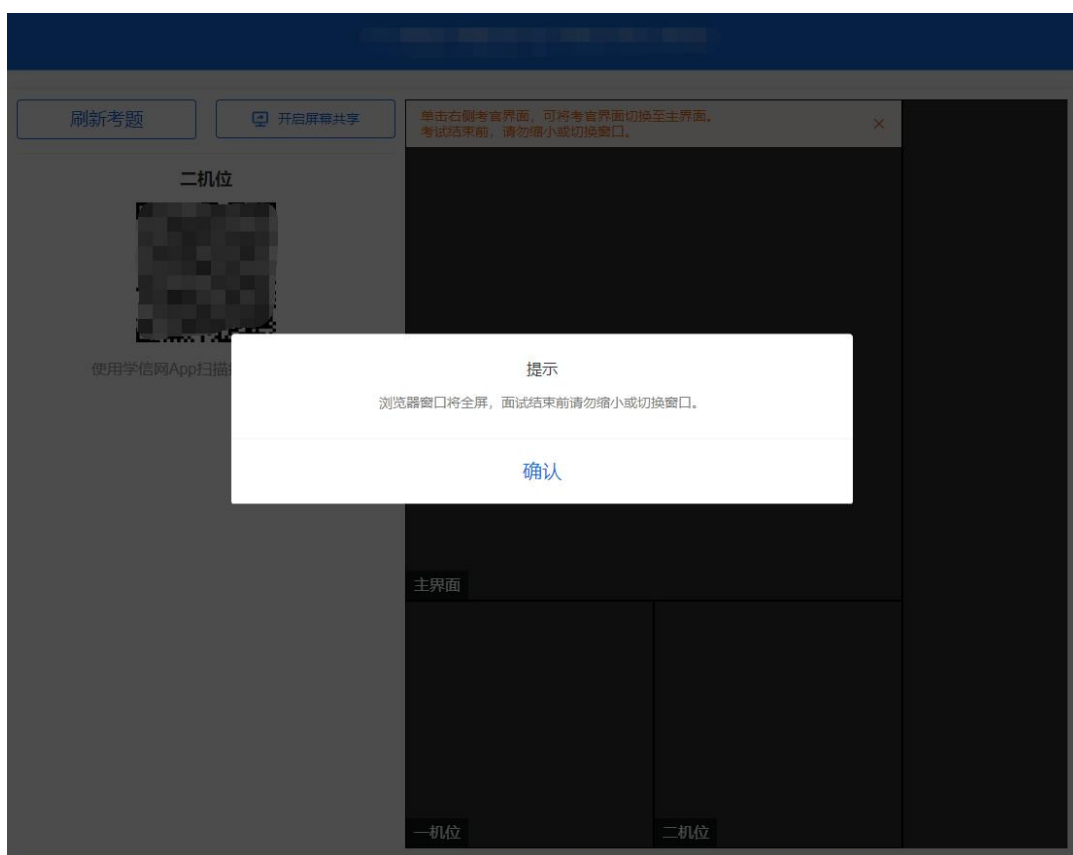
刷新考题

开启屏幕共享

单击右侧考官界面，可将考官界面切换至主界面。
考试结束前，请勿缩小或切换窗口。

×

二机位

使用学信网App扫描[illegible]

提示

浏览器窗口将全屏，面试结束前请勿缩小或切换窗口。

确认

主界面

一机位

二机位